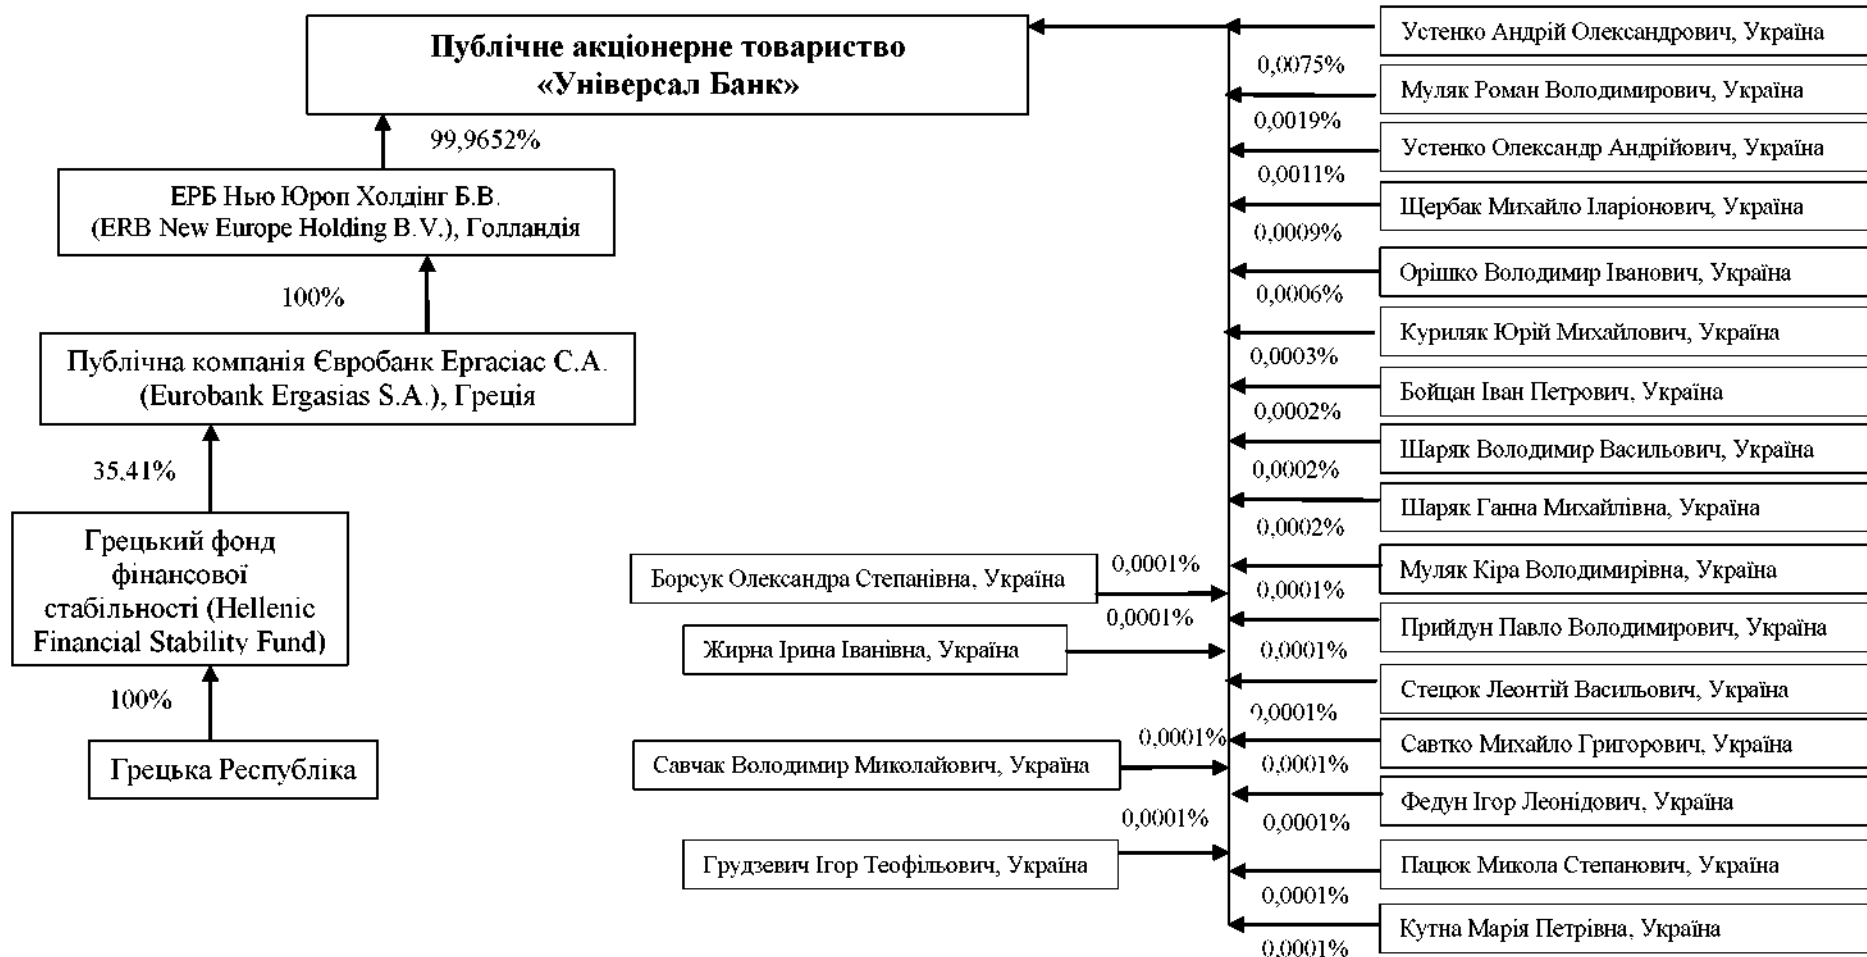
Публічне акціонерне товариство «Універсал Банк»

99,9652%

ЕРБ Нью Юроп Холдінг Б.В. (ERB New Europe Holding B.V.), Голландія

100%

Публічна компанія Євробанк Ергасіас С.А. (Eurobank Ergasias S.A.), Греція

35,41%

Грецький фонд фінансової стабільності (Hellenic Financial Stability Fund)

100%

Грецька Республіка

Устенко Андрій Олександрович, Україна
0,0075%
Муляк Роман Володимирович, Україна
0,0019%
Устенко Олександр Андрійович, Україна
0,0011%
Щербак Михайло Іларіонович, Україна
0,0009%
Орішко Володимир Іванович, Україна
0,0006%
Куриляк Юрій Михайлович, Україна
0,0003%
Бойцан Іван Петрович, Україна
0,0002%
Шаряк Володимир Васильович, Україна
0,0002%
Шаряк Ганна Михайлівна, Україна
0,0002%
Муляк Кіра Володимирівна, Україна
0,0001%
Прийдун Павло Володимирович, Україна
0,0001%
Стецюк Леонтій Васильович, Україна
0,0001%
Савтко Михайло Григорович, Україна
0,0001%
Федун Ігор Леонідович, Україна
0,0001%
Пацюк Микола Степанович, Україна
0,0001%
Кутна Марія Петрівна, Україна
0,0001%

Борсук Олександра Степанівна, Україна
0,0001%
Жирна Ірина Іванівна, Україна
0,0001%
Савчак Володимир Миколайович, Україна
0,0001%
Грудзевич Ігор Теофільович, Україна
0,0001%